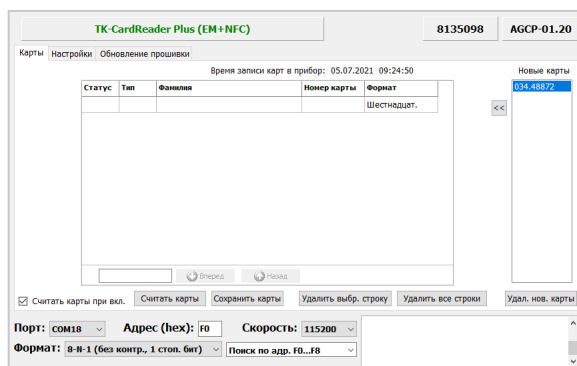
TK-CardReader Plus (EM+NFC)
8135098
AGCP-01.20

Карты | Настройки | Обновление прошивки

Время записи карт в прибор: 05.07.2021 09:24:50

Новые карты

| Статус | Тип | Фамилия | Номер карты | Формат |
|---|---|---|---|---|
| | | | | Шестнадцат. |

<<

034.48872

Вперед
Назад

☑ Считать карты при вкл.
Считать карты
Сохранить карты
Удалить выбр. строку
Удалить все строки
Удал. нов. карты

Порт: COM18
Адрес (hex): F0
Скорость: 115200
Формат: 8-N-1 (без контр., 1 стоп. бит)
Поиск по адр. F0...F8